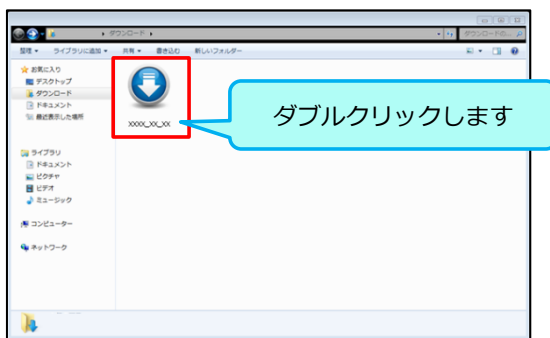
▸ ダウンロード ▸
ダウンロードの...
整理 ▾ ライブラリに追加 ▾ 共有 ▾ 書き込む 新しいフォルダー
お気に入り
デスクトップ
ダウンロード
ドキュメント
最近表示した場所
ライブラリ
ドキュメント
ピクチャ
ビデオ
ミュージック
コンピューター
ネットワーク
xxxxx_xx_xx
ダブルクリックします